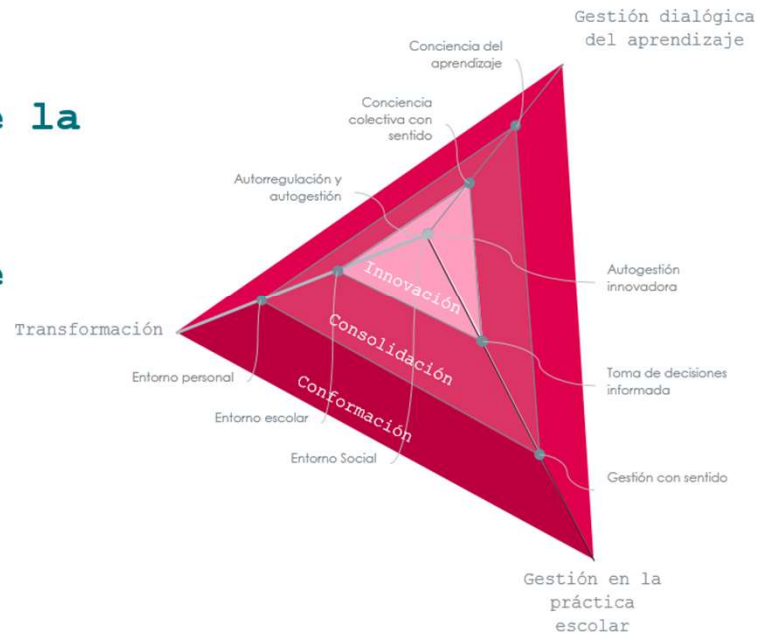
e la

e

Gestión dialógica del aprendizaje

Conciencia del aprendizaje

Conciencia colectiva con sentido

Autorregulación y autogestión

Autogestión innovadora

Innovación

Consolidación

Conformación

Transformación

Entorno personal

Entorno escolar

Entorno Social

Toma de decisiones informada

Gestión con sentido

Gestión en la práctica escolar